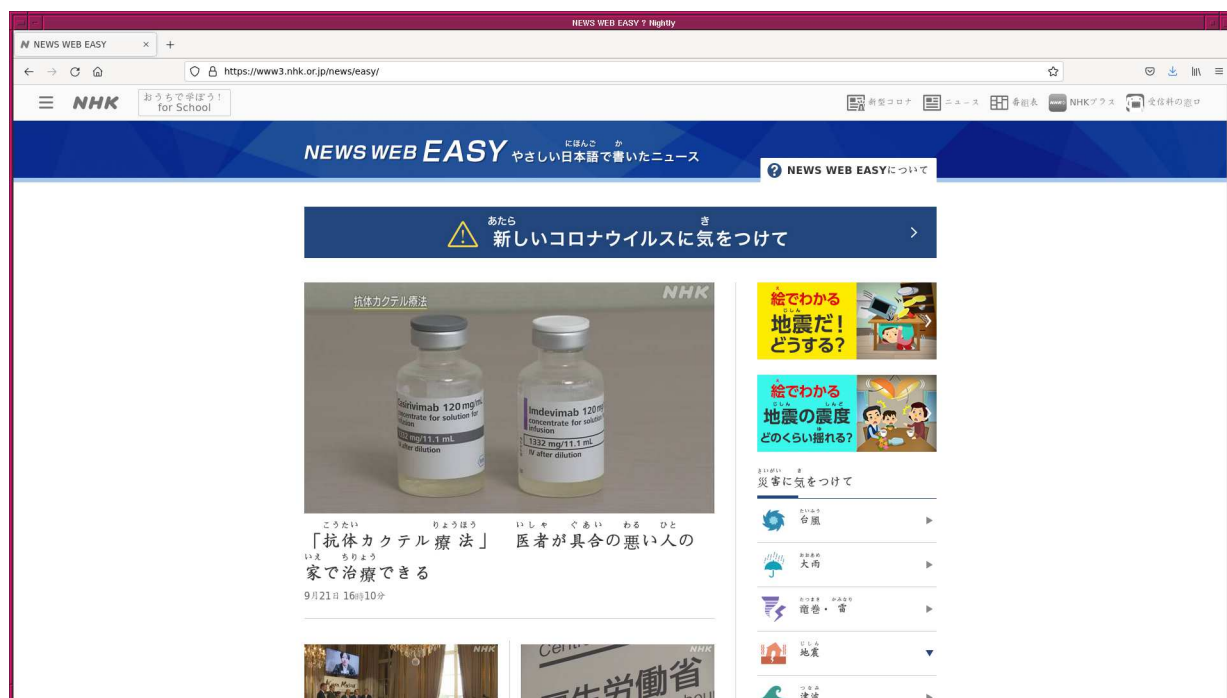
NEWS WEB EASY ? Nightly

NEWS WEB EASY × +

https://www3.nhk.or.jp/news/easy/

NHK おうちで学ぼう！ for School

新型コロナ　ニュース　番組表　NHKプラス　受信料の窓口

NEWS WEB EASY やさしい日本語で書いたニュース

NEWS WEB EASYについて

新しいコロナウイルスに気をつけて

抗体カクテル療法

NHK

Casirivimab 120 mg/mL concentrate for solution for infusion 1332 mg/11.1 mL IV after dilution

Imdevimab 120 mg/mL concentrate for solution for infusion 1332 mg/11.1 mL IV after dilution

「抗体カクテル療法」 医者が具合の悪い人の家で治療できる

9月21日 16時10分

絵でわかる 地震だ！どうする？

絵でわかる 地震の震度 どのくらい揺れる？

災害に気をつけて

台風

大雨

竜巻・雷

地震

津波

NHK

厚生労働省

NHK